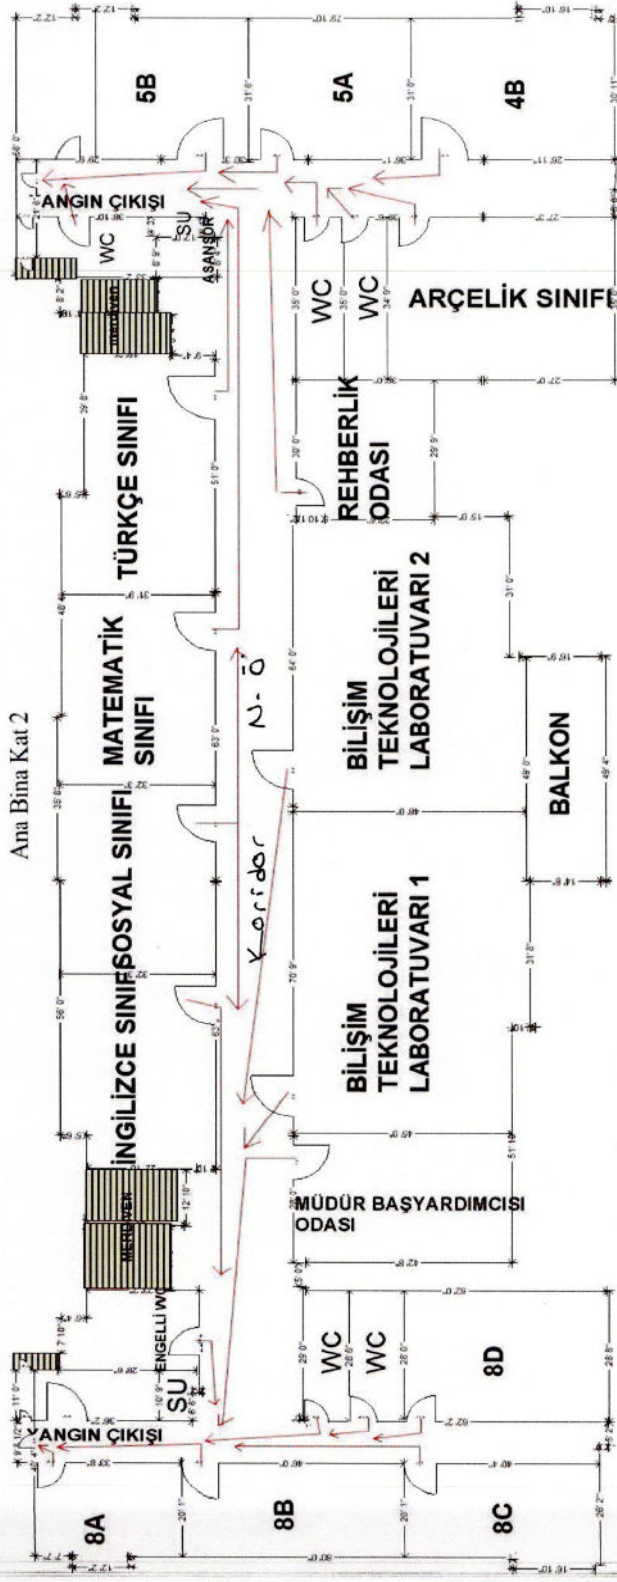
Ana Bina Kat 2

5B

5A

4B

ANGIN ÇIKIŞI

WC

SU

ASANSÖR

WC

WC

ARÇELİK SINIFI

MERDİVEN

TÜRKÇE SINIFI

REHBERLİK ODASI

MATEMATİK SINIFI

BİLİŞİM TEKNOLOJİLERİ LABORATUVARI 2

N-Ö

Koridor

SOSYAL SINIFI

BALKON

İNGİLİZCE SINIFI

BİLİŞİM TEKNOLOJİLERİ LABORATUVARI 1

MERDİVEN

MÜDÜR BAŞYARDIMCISI ODASI

ENGELLİ WC

SU

WC

WC

8D

YANGIN ÇIKIŞI

8A

8B

8C

31' 0"

31' 0"

35' 0"

35' 0"

34' 0"

29' 8"

30' 0"

29' 9"

51' 0"

48' 0"

31' 0"

64' 0"

63' 0"

49' 0"

49' 4"

56' 0"

70' 9"

31' 8"

62'

12' 10"

51' 11"

29' 0"

28' 0"

28' 0"

28' 8"

10' 9"

20' 1"

20' 1"

26' 2"

30' 11"

26' 11"